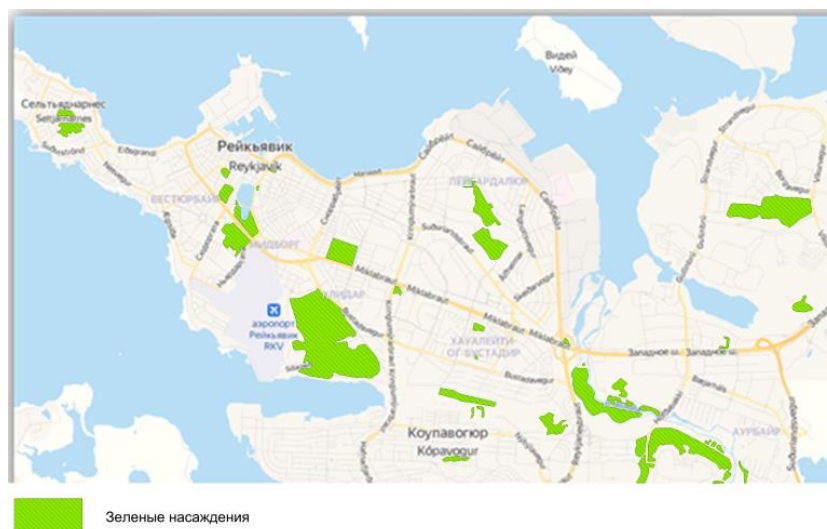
Видей
Viðey
Сельтьяднарнес
Seltjarnarnes
Рейкьявик
Reykjavík
ВЕСТУРБАЙР
ЛЕЙГАРДАЛЮР
МИДБОРГ
ХЛИДАР
аэропорт Рейкьявик RKV
ХАУАЛЕЙТИ-ОГ БУСТАДИР
Miklabraut
Sæbraut
Западное ш.
Коупавогюр
Kópavogur
АУРБАЙР

Зеленые насаждения